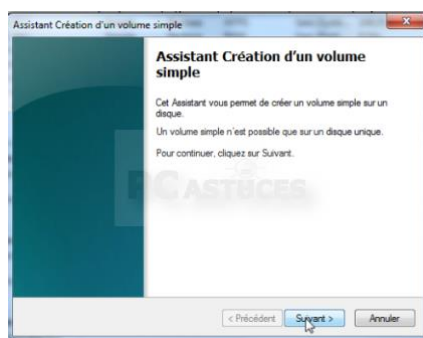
Assistant Création d'un volume simple

Assistant Création d'un volume simple

Cet Assistant vous permet de créer un volume simple sur un disque.

Un volume simple n'est possible que sur un disque unique.

Pour continuer, cliquez sur Suivant.

PC ASTUCES

< Précédent Suivant > Annuler